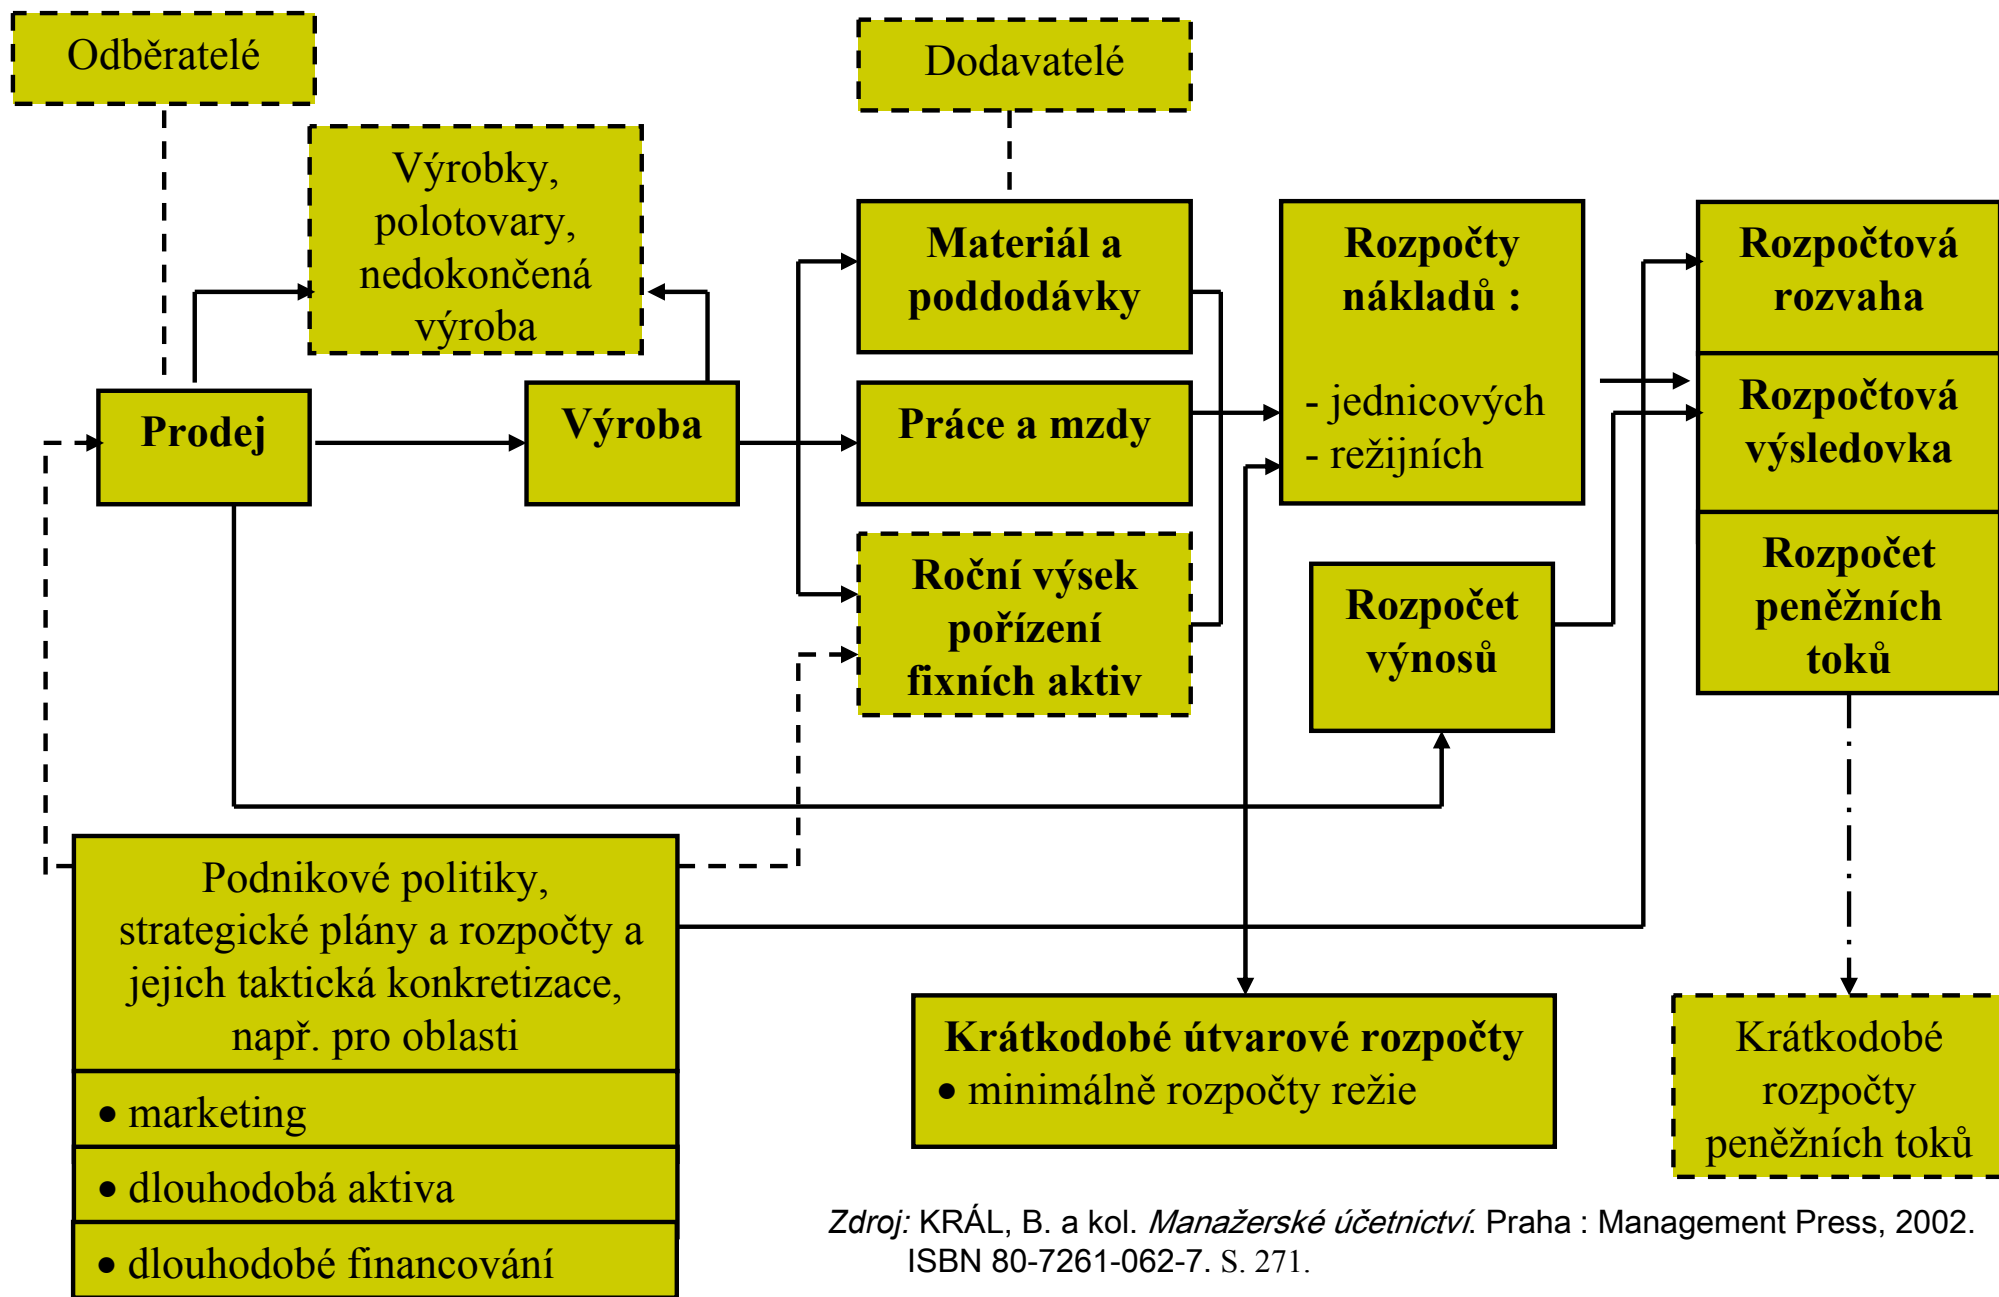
Odběratelé

Dodavatelé

Výrobky, polotovary, nedokončená výroba

Materiál a poddodávky

Rozpočty nákladů :

- jednicových
- režijních

Rozpočtová rozvaha

Prodej

Výroba

Práce a mzdy

Rozpočtová výsledovka

Roční výsek pořízení fixních aktiv

Rozpočet výnosů

Rozpočet peněžních toků

Podnikové politiky, strategické plány a rozpočty a jejich taktická konkretizace, např. pro oblasti

• marketing

• dlouhodobá aktiva

• dlouhodobé financování

Krátkodobé útvarové rozpočty
• minimálně rozpočty režie

Krátkodobé rozpočty peněžních toků

Zdroj: KRÁL, B. a kol. Manažerské účetnictví. Praha : Management Press, 2002. ISBN 80-7261-062-7. S. 271.